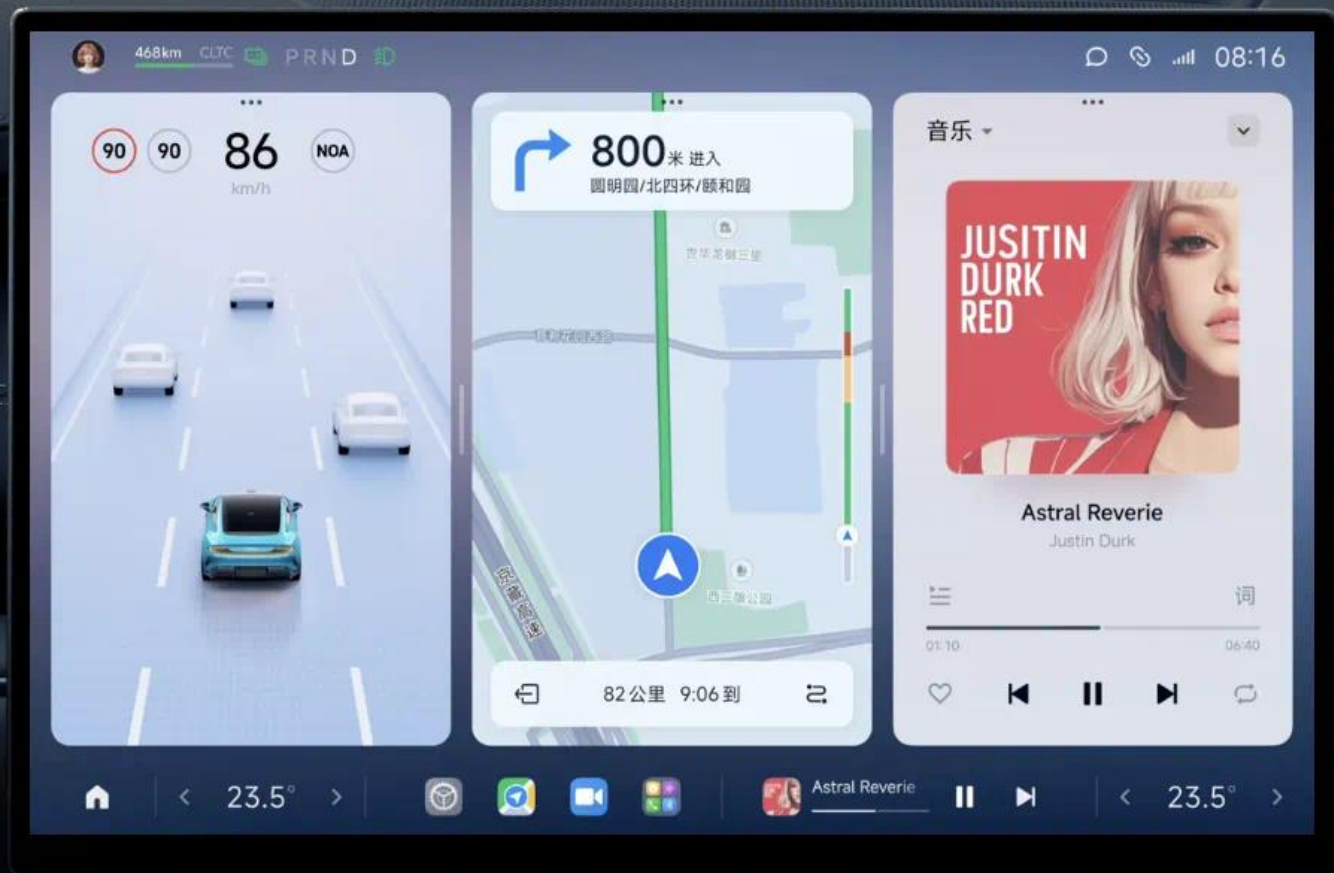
468km CLTC PRND

08:16

90 90 86 km/h NOA

800米 进入
圆明园/北四环/颐和园

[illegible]

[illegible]

京藏高速

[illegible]公园

82公里 9:06到

音乐

JUSITIN DURK RED

Astral Reverie
Justin Durk

词

01:10 06:40

23.5° Astral Reverie 23.5°